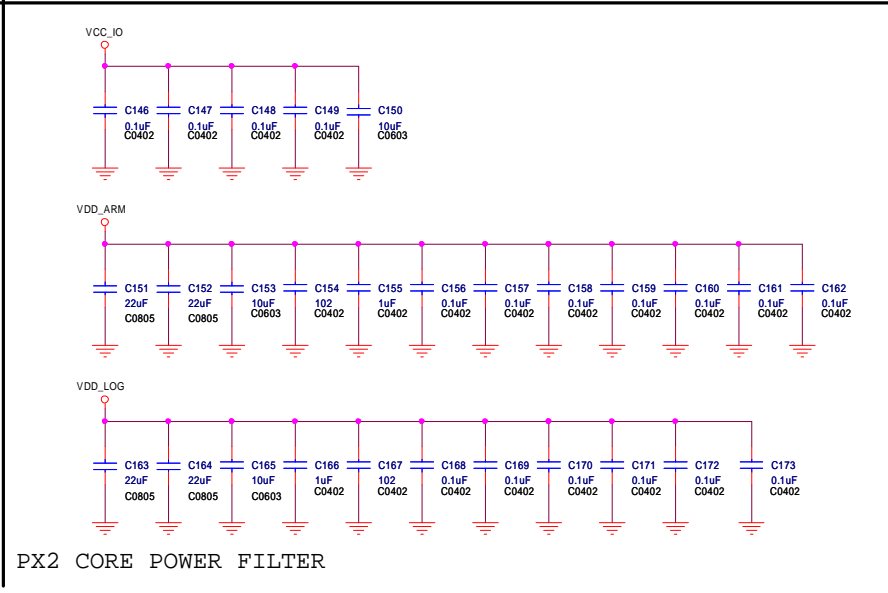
VCC_IO

C146 0.1uF C0402
C147 0.1uF C0402
C148 0.1uF C0402
C149 0.1uF C0402
C150 10uF C0603

VDD_ARM

C151 22uF C0805
C152 22uF C0805
C153 10uF C0603
C154 102 C0402
C155 1uF C0402
C156 0.1uF C0402
C157 0.1uF C0402
C158 0.1uF C0402
C159 0.1uF C0402
C160 0.1uF C0402
C161 0.1uF C0402
C162 0.1uF C0402

VDD_LOG

C163 22uF C0805
C164 22uF C0805
C165 10uF C0603
C166 1uF C0402
C167 102 C0402
C168 0.1uF C0402
C169 0.1uF C0402
C170 0.1uF C0402
C171 0.1uF C0402
C172 0.1uF C0402
C173 0.1uF C0402

PX2 CORE POWER FILTER